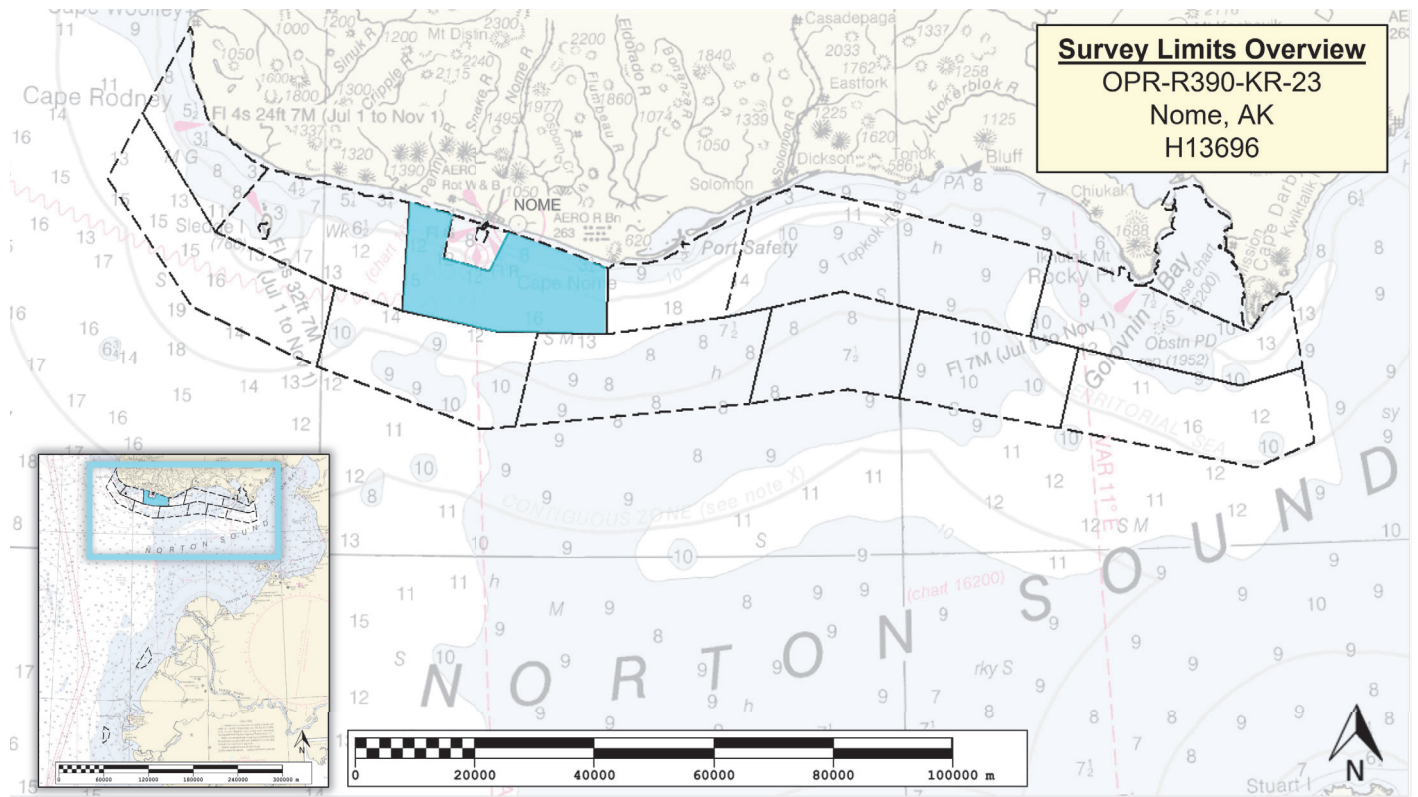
Survey Limits Overview
OPR-R390-KR-23
Nome, AK
H13696

Cape Woolley
Cape Rodney
Sledge I
Fl 4s 24ft 7M (Jul 1 to Nov 1)
Fl 4s 32ft 7M (Jul 1 to Nov 1)
Sinuk R
Cripple R
Penny R
Snake R
Nome R
Eldorado R
Flambeau R
Bonanza R
Mt Distin
NOME
AERO R Bn
Cape Nome
Port Safety
Topkok Head
Solomon
Solomon R
Casadepaga
Eastfork
Dickson
Tonok
Bluff
Klokerblok R
Chiukak
Rocky Pt
Golovnin Bay
Obstn PD
Cape Darby
Kwiktalik
Fl 7M (Jul 1 to Nov 1)
CONTIGUOUS ZONE (see note X)
TERRITORIAL SEA
(chart 16200)
VAR 11°E
NORTON SOUND
Stuart I
N
0 20000 40000 60000 80000 100000 m
NORTON SOUND
0 60000 120000 180000 240000 300000 m